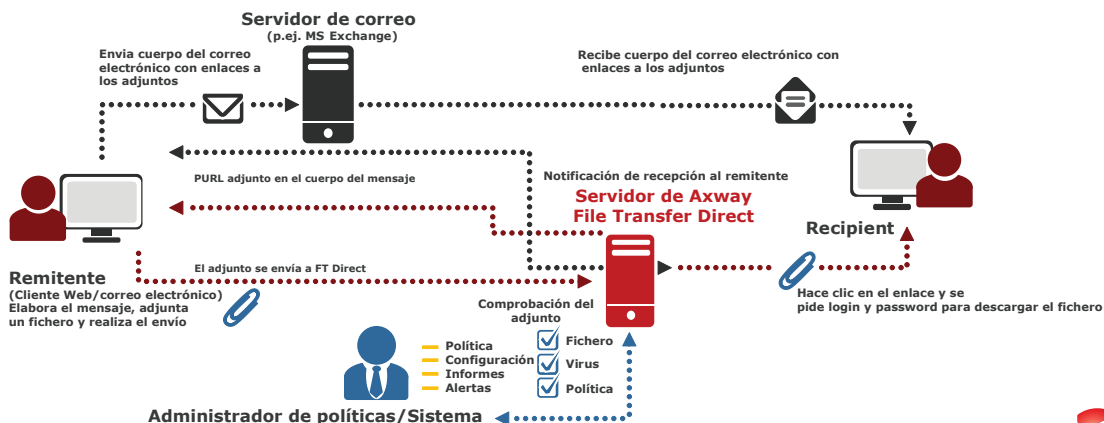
Servidor de correo
(p.ej. MS Exchange)

Envia cuerpo del correo electrónico con enlaces a los adjuntos

Recibe cuerpo del correo electrónico con enlaces a los adjuntos

Notificación de recepción al remitente

PURL adjunto en el cuerpo del mensaje

Servidor de Axway File Transfer Direct

Recipient

El adjunto se envía a FT Direct

Remitente
(Cliente Web/correo electrónico)
Elabora el mensaje, adjunta un fichero y realiza el envío

Comprobación del adjunto

Fichero
Virus
Política

Hace clic en el enlace y se pide login y password para descargar el fichero

Política
Configuración
Informes
Alertas

Administrador de políticas/Sistema